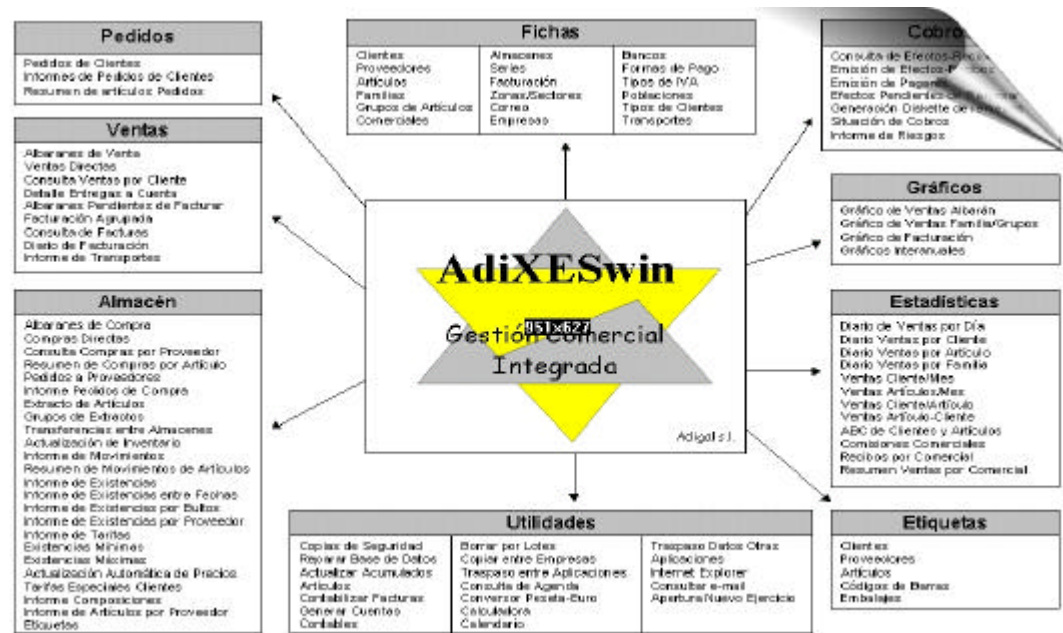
Pedidos

Pedidos de Clientes
Informes de Pedidos de Clientes
Resumen de artículos Pedidos

Ventas

Albaranes de Venta
Ventas Directas
Consulta Ventas por Cliente
Detalle Entregas a Cuenta
Albaranes Pendientes de Facturar
Facturación Agrupada
Consulta de Facturas
Diario de Facturación
Informe de Transportes

Almacén

Albaranes de Compra
Compras Directas
Consulta Compras por Proveedor
Resumen de Compras por Artículo
Pedidos a Proveedores
Informe Pedidos de Compra
Extracto de Artículos
Grupos de Extractos
Transferencias entre Almacenes
Actualización de Inventario
Informe de Movimientos
Resumen de Movimientos de Artículos
Informe de Existencias
Informe de Existencias entre Fechas
Informe de Existencias por Bultos
Informe de Existencias por Proveedor
Informe de Tarifas
Existencias Mínimas
Existencias Máximas
Actualización Automática de Precios
Tarifas Especiales Clientes
Informe Composiciones
Informe de Artículos por Proveedor
Etiquetas

Fichas

| | | |
|---|---|---|
| Clientes | Almacenes | Bancos |
| Proveedores | Series | Formas de Pago |
| Artículos | Facturación | Tipos de IVA |
| Familias | Zonas/Sectores | Poblaciones |
| Grupos de Artículos | Correo | Tipos de Clientes |
| Comerciales | Empresas | Transportes |

AdiXESwin
Gestión Comercial Integrada
951x627
Adigal s.l.

Cobro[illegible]

Consulta de Efectos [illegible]
Emisión de Efectos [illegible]
Emisión de Pagar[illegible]
Efectos Pendientes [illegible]
Generación Diskette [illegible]
Situación de Cobros
Informe de Riesgos

Gráficos

Gráfico de Ventas Albarán
Gráfico de Ventas Familia/Grupos
Gráfico de Facturación
Gráficos Interanuales

Estadísticas

Diario de Ventas por Día
Diario Ventas por Cliente
Diario Ventas por Artículo
Diario Ventas por Familia
Ventas Cliente/Mes
Ventas Artículo/Mes
Ventas Cliente/Artículo
Ventas Artículo-Cliente
ABC de Clientes y Artículos
Comisiones Comerciales
Recibos por Comercial
Resumen Ventas por Comercial

Utilidades

| | | |
|---|---|---|
| Copias de Seguridad | Borrar por Lotes | Traspaso Datos Otras |
| Reparar Base de Datos | Copiar entre Empresas | Aplicaciones |
| Actualizar Acumulados | Traspaso entre Aplicaciones | Internet Explorer |
| Artículos | Consulta de Agenda | Consultar e-mail |
| Contabilizar Facturas | Conversor Peseta-Euro | Apertura Nuevo Ejercicio |
| Generar Cuentas | Calculadora | |
| Contables | Calendario | |

Etiquetas

Clientes
Proveedores
Artículos
Códigos de Barras
Embalajes